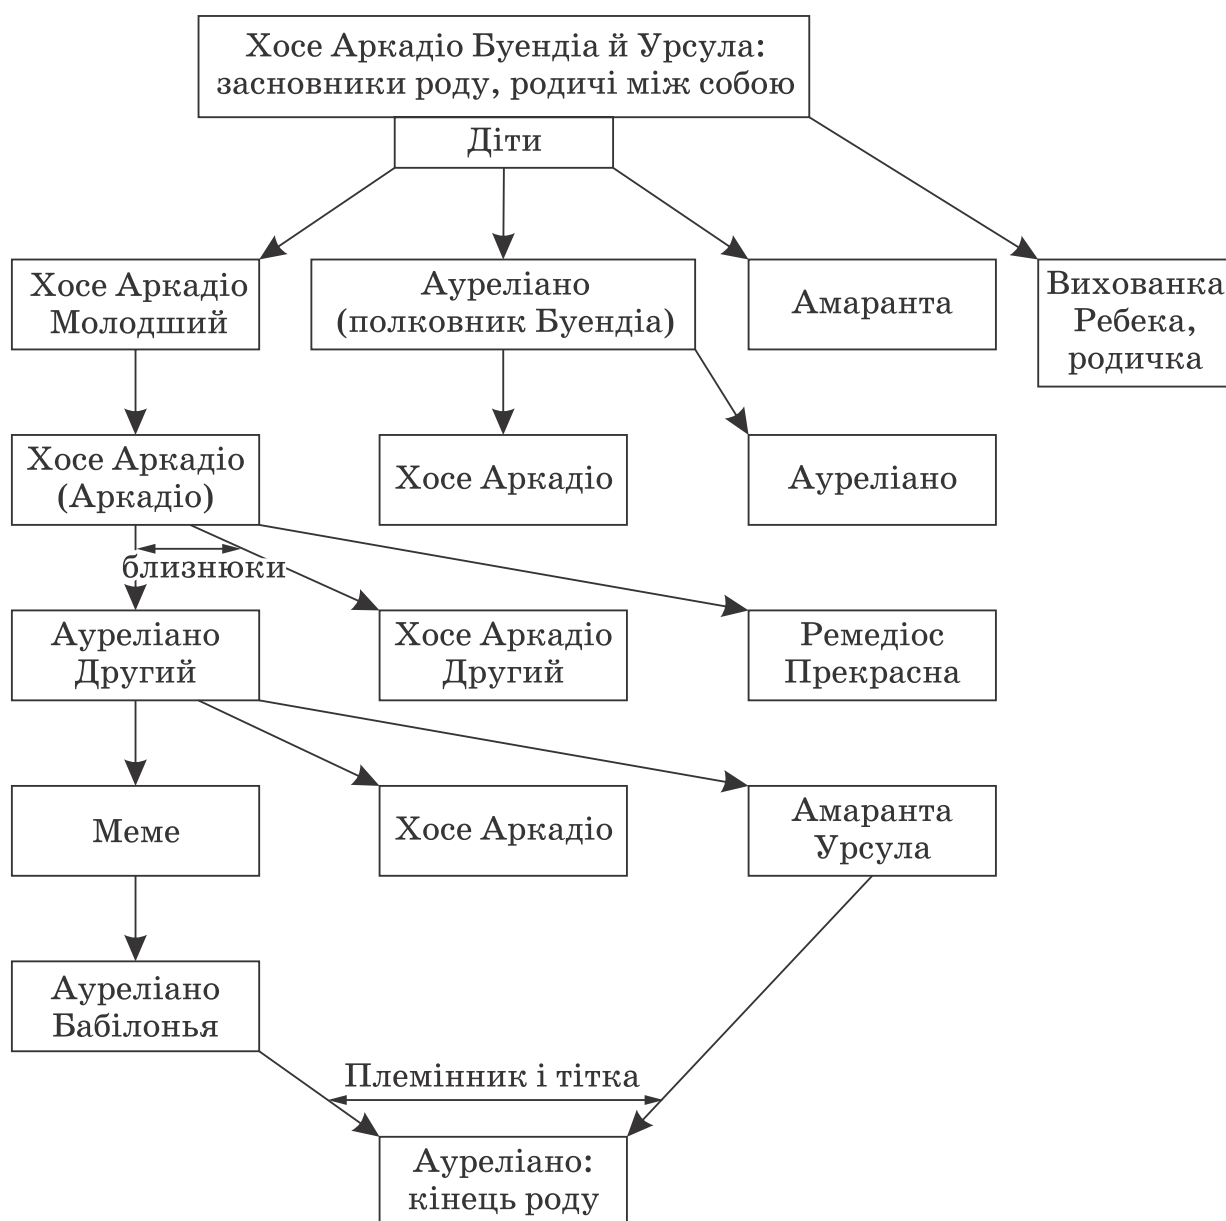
Хосе Аркадіо Буендіа й Урсула: засновники роду, родичі між собою

Діти

Хосе Аркадіо Молодший

Ауреліано (полковник Буендіа)

Амаранта

Вихованка Ребека, родичка

Хосе Аркадіо (Аркадіо)

Хосе Аркадіо

Ауреліано

близнюки

Ауреліано Другий

Хосе Аркадіо Другий

Ремедіос Прекрасна

Меме

Хосе Аркадіо

Амаранта Урсула

Ауреліано Бабілонья

Племінник і тітка

Ауреліано: кінець роду